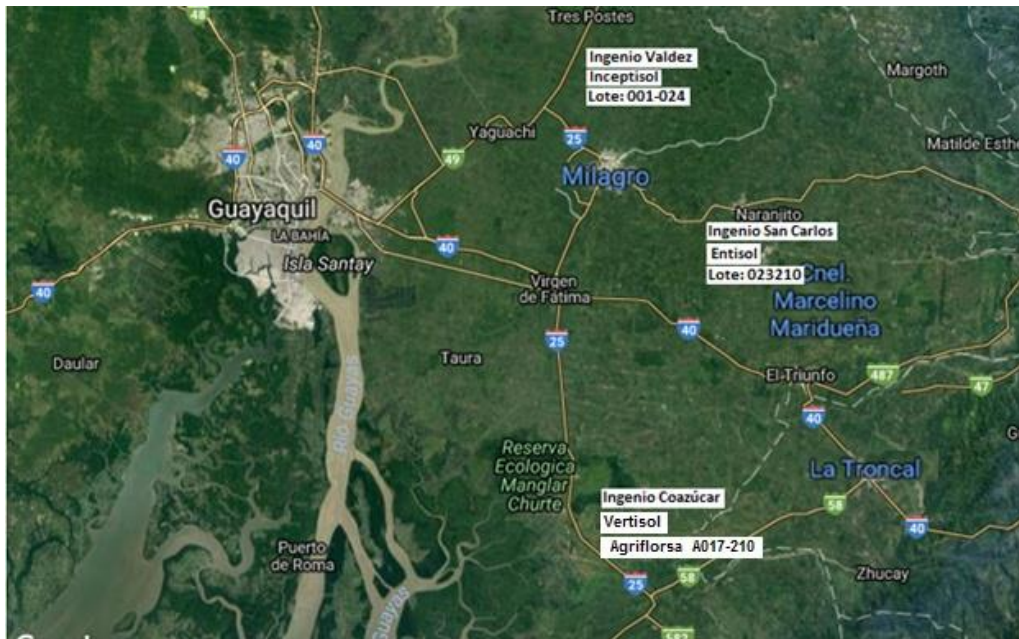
48
Tres Postes
Ingenio Valdez
Inceptisol
Lote: 001-024
Margoth
Yaguachi
25
Matilde Esthe
40
40
49
Milagro
Guayaquil
LA BAHÍA
Naranjito
Ingenio San Carlos
Entisol
Lote: 023210
Cnel.
Marcelino
Maridueña
Isla Santay
40
40
Virgen de Fátima
25
40
Daular
Taura
El Triunfo
487
47
Río Guayas
40
Reserva Ecológica Manglar Churute
La Troncal
Ingenio Coazúcar
Vertisol
Agriflorsa A017-210
58
40
Puerto de Roma
25
58
Zhucay
582